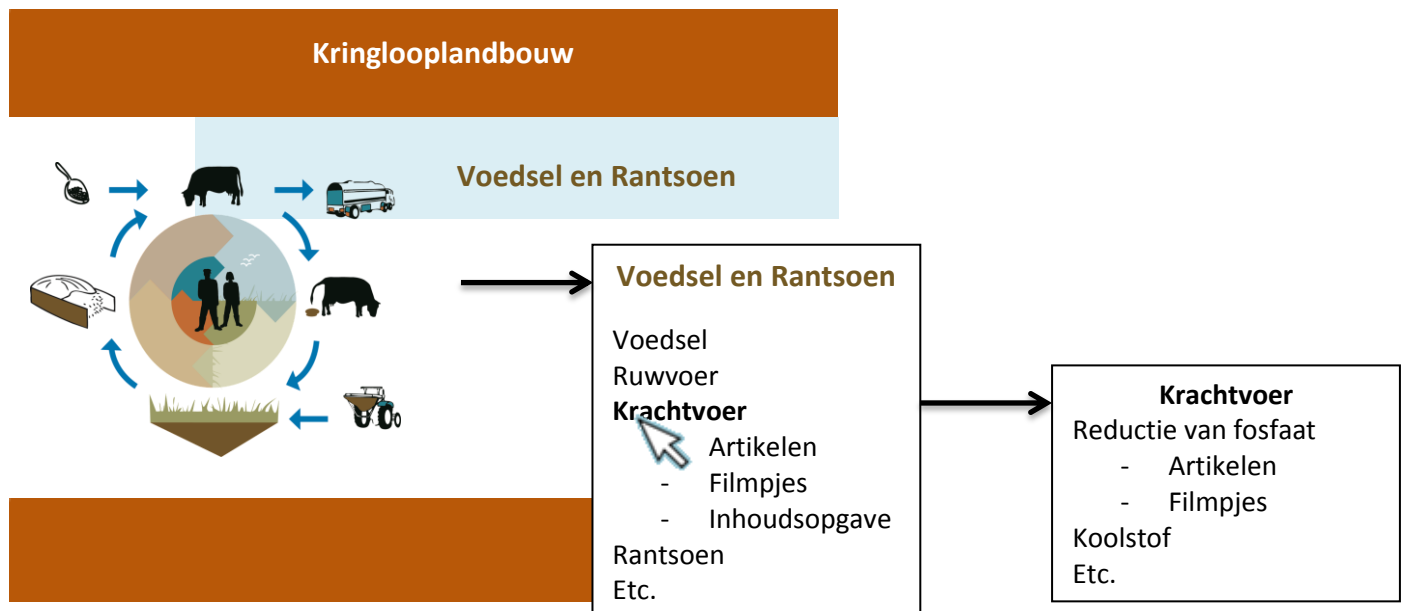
Kringlooplandbouw

Voedsel en Rantsoen

Voedsel en Rantsoen

Voedsel
Ruwvoer
**Krachtvoer**
- Artikelen
- Filmpjes
- Inhoudsopgave
Rantsoen
Etc.

**Krachtvoer**
Reductie van fosfaat
- Artikelen
- Filmpjes
Koolstof
Etc.